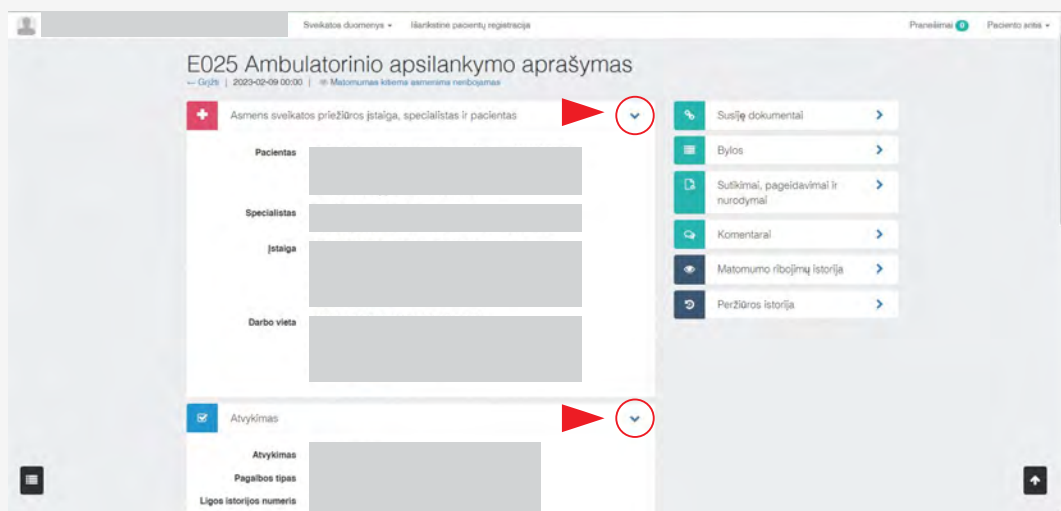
Sveikatos duomenys ▾ Išankstinė pacientų registracija

Pranešimai 0 Paciento sritis ▾

E025 Ambulatorinio apsilankymo aprašymas

← Grįžti | 2023-02-09 00:00 | Matomumas kitiems asmenims neribojamas

Asmens sveikatos priežiūros įstaiga, specialistas ir pacientas

Pacientas

Specialistas

Įstaiga

Darbo vieta

Atvykimas

Atvykimas

Pagalbos tipas

Ligos istorijos numeris

Susiję dokumentai

Bylos

Sutikimai, pageidavimai ir nurodymai

Komentarai

Matomumo ribojimų istorija

Peržiūros istorija